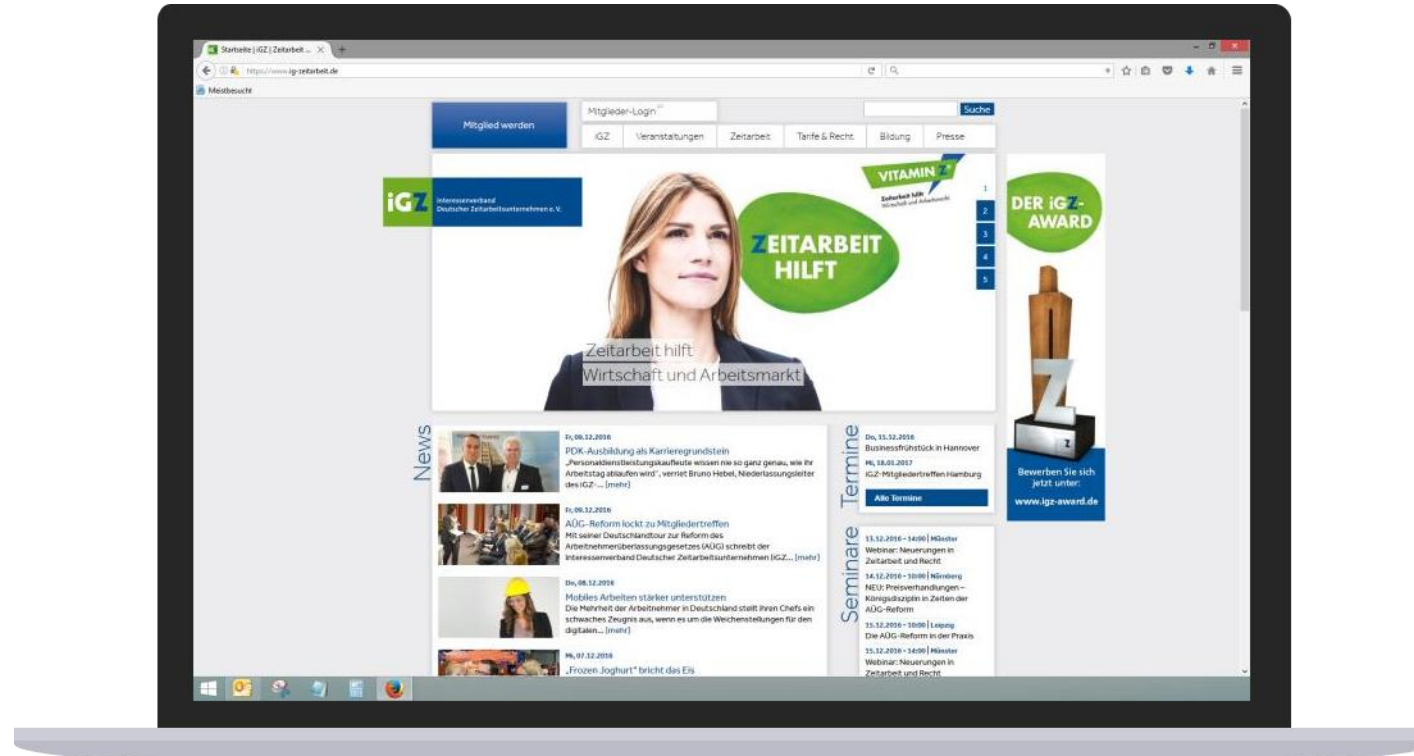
Startseite | iGZ | Zeitarbeit ...

https://www.igz-zeitarbeit.de

Meistbesucht

Mitglied werden

Mitglieder-Login

Suche

iGZ | Veranstaltungen | Zeitarbeit | Tarife & Recht | Bildung | Presse

iGZ Interessenverband Deutscher Zeitarbeitsunternehmen e. V.

VITAMIN Z

Zeitarbeit hilft Wirtschaft und Arbeitsmarkt

ZEITARBEIT HILFT

1
2
3
4
5

Zeitarbeit hilft
Wirtschaft und Arbeitsmarkt

DER iGZ-AWARD

Bewerben Sie sich jetzt unter:
www.igz-award.de

News

Fr, 09.12.2016
PDK-Ausbildung als Karrieregrundstein
„Personaldienstleistungskaufleute wissen nie so ganz genau, wie ihr Arbeitstag ablaufen wird", verriet Bruno Hebel, Niederlassungsleiter des iGZ-... [mehr]

Fr, 09.12.2016
AÜG-Reform lockt zu Mitgliedertreffen
Mit seiner Deutschlandtour zur Reform des Arbeitnehmerüberlassungsgesetzes (AÜG) schreibt der Interessenverband Deutscher Zeitarbeitsunternehmen (iGZ... [mehr]

Do, 08.12.2016
Mobiles Arbeiten stärker unterstützen
Die Mehrheit der Arbeitnehmer in Deutschland stellt ihren Chefs ein schwaches Zeugnis aus, wenn es um die Weichenstellungen für den digitalen... [mehr]

Mi, 07.12.2016
„Frozen Joghurt" bricht das Eis

Termine

Do, 15.12.2016
Businessfrühstück in Hannover

Mi, 18.01.2017
iGZ-Mitgliedertreffen Hamburg

Alle Termine

Seminare

13.12.2016 - 14:00 | Münster
Webinar: Neuerungen in Zeitarbeit und Recht

14.12.2016 - 10:00 | Nürnberg
NEU: Preisverhandlungen – Königsdisziplin in Zeiten der AÜG-Reform

15.12.2016 - 10:00 | Leipzig
Die AÜG-Reform in der Praxis

15.12.2016 - 14:00 | Münster
Webinar: Neuerungen in Zeitarbeit und Recht